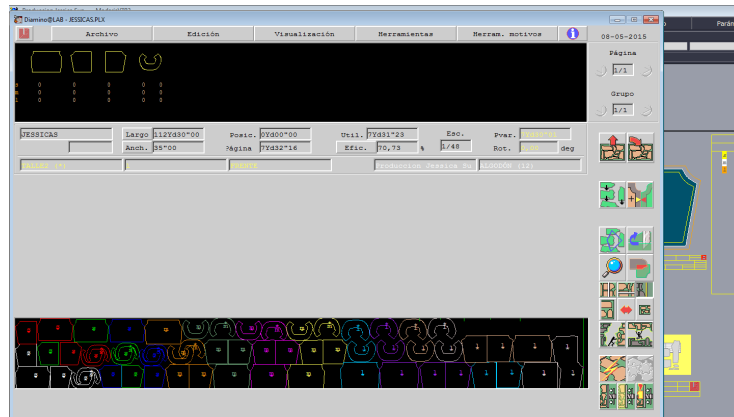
Diamino@LAB - JESSICAS.PLX

Archivo

Edición

Visualización

Herramientas

Herram. motivos

08-05-2015

Página

1/1

Grupo

1/1

JESSICAS

Largo 112Yd30"00

Anch. 35"00

Posic. 0Yd00"00

?ágina 7Yd32"16

Util. 7Yd31"23

Efic. 70,73 %

Esc.

1/48

Pvar.

Rot.

deg

Produccion Jessica S. ALGODON (12)

Paráme